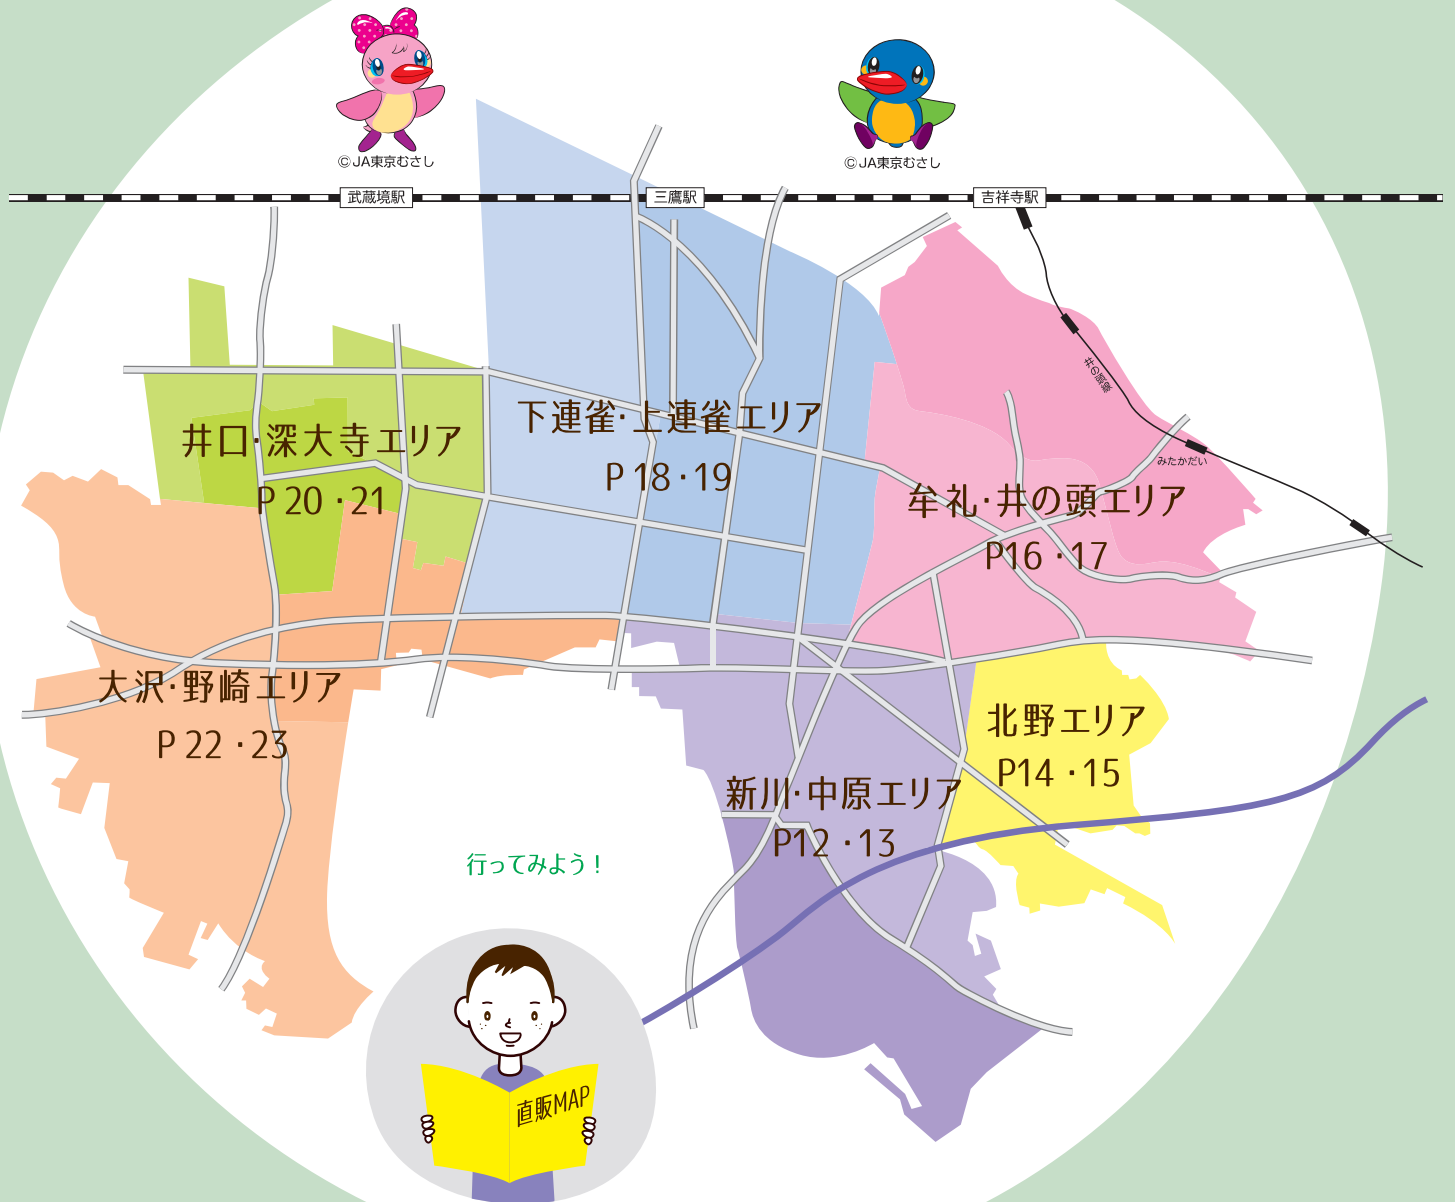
©JA東京むさし

©JA東京むさし

武蔵境駅

三鷹駅

吉祥寺駅

井の頭線

みたかだい

下連雀·上連雀エリア
P 18・19

井口·深大寺エリア
P 20・21

牟礼·井の頭エリア
P16・17

大沢·野崎エリア
P 22・23

北野エリア
P14・15

新川·中原エリア
P12・13

行ってみよう！

直販MAP